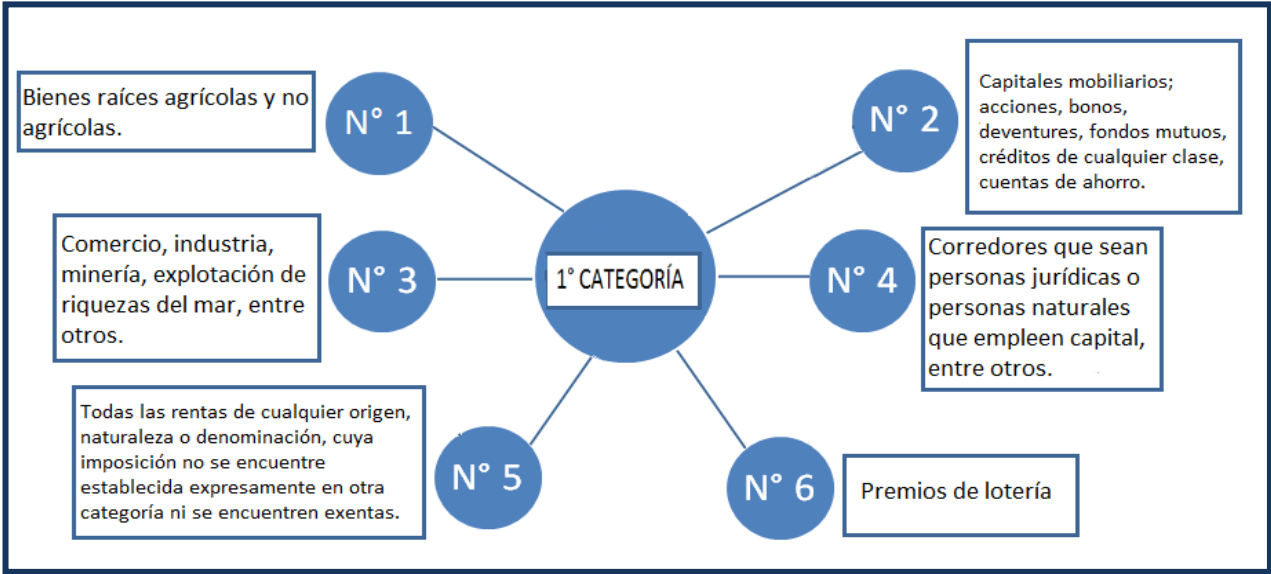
1° CATEGORÍA

N° 1

Bienes raíces agrícolas y no agrícolas.

N° 2

Capitales mobiliarios; acciones, bonos, deventures, fondos mutuos, créditos de cualquier clase, cuentas de ahorro.

N° 3

Comercio, industria, minería, explotación de riquezas del mar, entre otros.

N° 4

Corredores que sean personas jurídicas o personas naturales que empleen capital, entre otros.

N° 5

Todas las rentas de cualquier origen, naturaleza o denominación, cuya imposición no se encuentre establecida expresamente en otra categoría ni se encuentren exentas.

N° 6

Premios de lotería